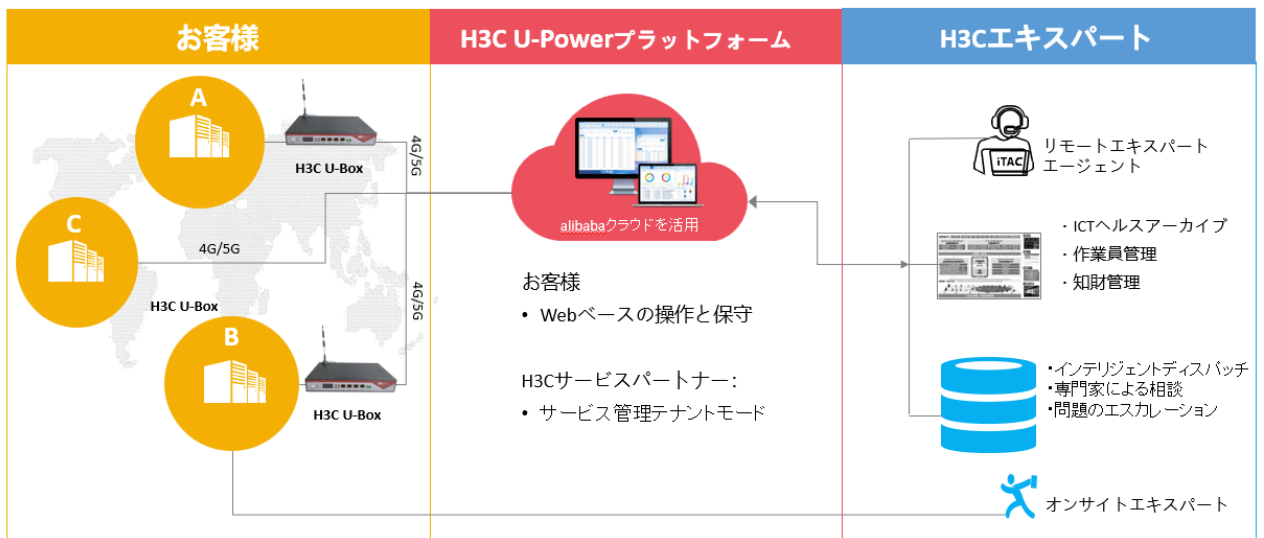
お客様

H3C U-Powerプラットフォーム

H3Cエキスパート

A

H3C U-Box

4G/5G

C

4G/5G

H3C U-Box

4G/5G

B

H3C U-Box

alibabaクラウドを活用

お客様

• Webベースの操作と保守

H3Cサービスパートナー：

• サービス管理テナントモード

iTAC

リモートエキスパートエージェント

・ICTヘルスアーカイブ
・作業員管理
・知財管理

・インテリジェントディスパッチ
・専門家による相談
・問題のエスカレーション

オンサイトエキスパート